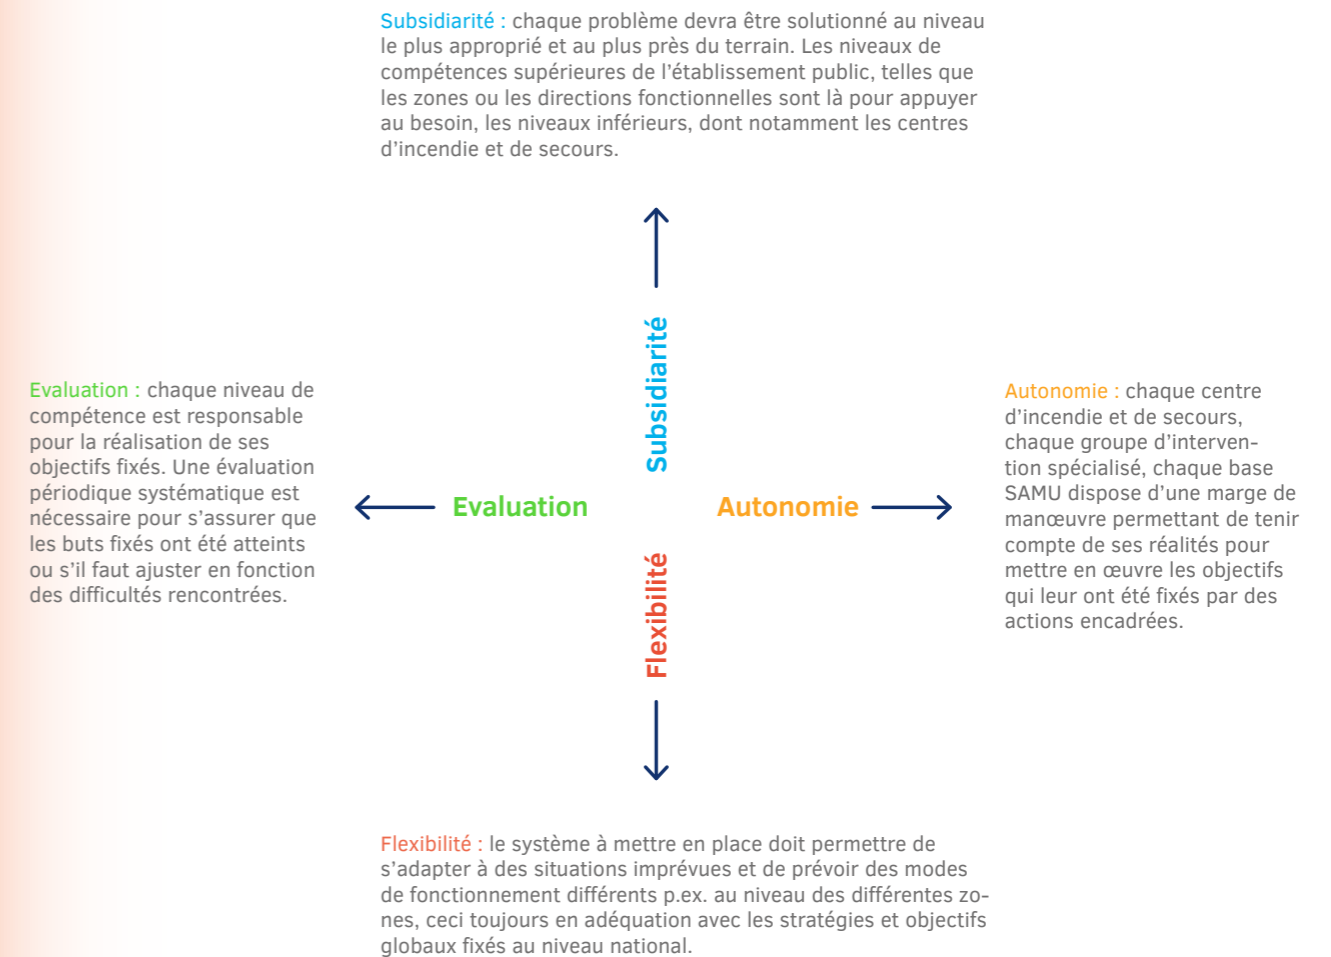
Subsidiarité : chaque problème devra être solutionné au niveau le plus approprié et au plus près du terrain. Les niveaux de compétences supérieures de l'établissement public, telles que les zones ou les directions fonctionnelles sont là pour appuyer au besoin, les niveaux inférieurs, dont notamment les centres d'incendie et de secours.

Subsidiarité

Evaluation : chaque niveau de compétence est responsable pour la réalisation de ses objectifs fixés. Une évaluation périodique systématique est nécessaire pour s'assurer que les buts fixés ont été atteints ou s'il faut ajuster en fonction des difficultés rencontrées.

Evaluation

Autonomie

Autonomie : chaque centre d'incendie et de secours, chaque groupe d'intervention spécialisé, chaque base SAMU dispose d'une marge de manœuvre permettant de tenir compte de ses réalités pour mettre en œuvre les objectifs qui leur ont été fixés par des actions encadrées.

Flexibilité

Flexibilité : le système à mettre en place doit permettre de s'adapter à des situations imprévues et de prévoir des modes de fonctionnement différents p.ex. au niveau des différentes zones, ceci toujours en adéquation avec les stratégies et objectifs globaux fixés au niveau national.